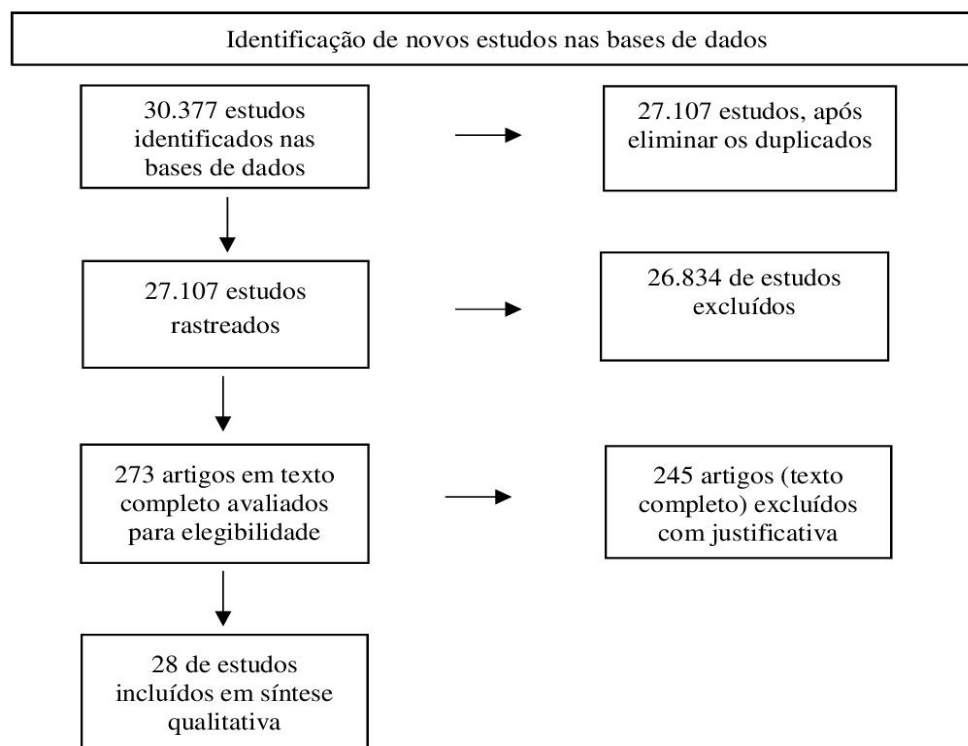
Identificação de novos estudos nas bases de dados

30.377 estudos identificados nas bases de dados

27.107 estudos, após eliminar os duplicados

27.107 estudos rastreados

26.834 de estudos excluídos

273 artigos em texto completo avaliados para elegibilidade

245 artigos (texto completo) excluídos com justificativa

28 de estudos incluídos em síntese qualitativa